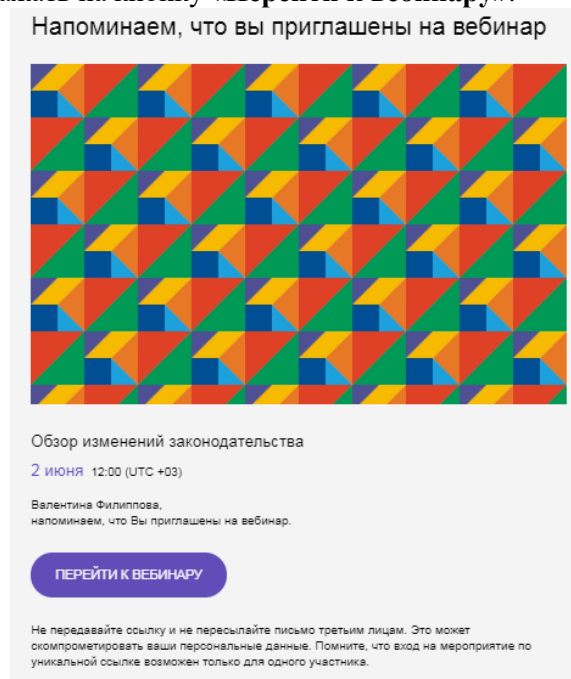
Напоминаем, что вы приглашены на вебинар

Обзор изменений законодательства

2 июня 12:00 (UTC +03)

Валентина Филиппова,
напоминаем, что Вы приглашены на вебинар.

ПЕРЕЙТИ К ВЕБИНАРУ

Не передавайте ссылку и не пересылайте письмо третьим лицам. Это может скомпрометировать ваши персональные данные. Помните, что вход на мероприятие по уникальной ссылке возможен только для одного участника.